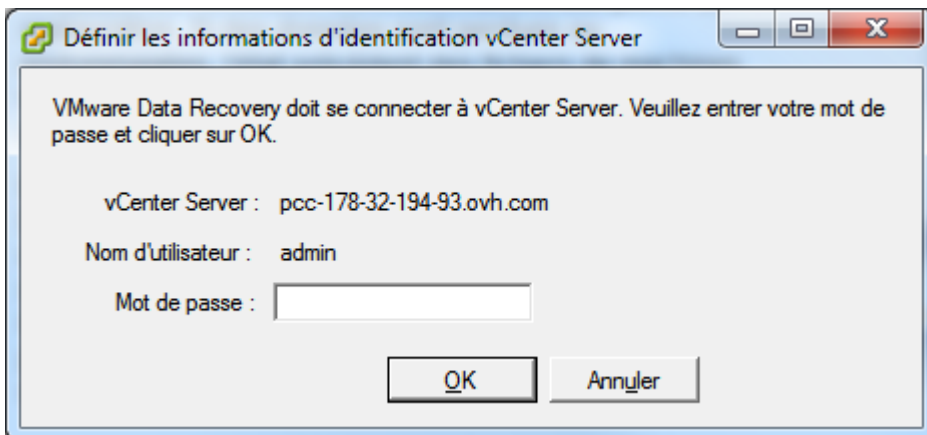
Définir les informations d'identification vCenter Server

VMware Data Recovery doit se connecter à vCenter Server. Veuillez entrer votre mot de passe et cliquer sur OK.

vCenter Server : pcc-178-32-194-93.ovh.com

Nom d'utilisateur : admin

Mot de passe :

OK

Annuler